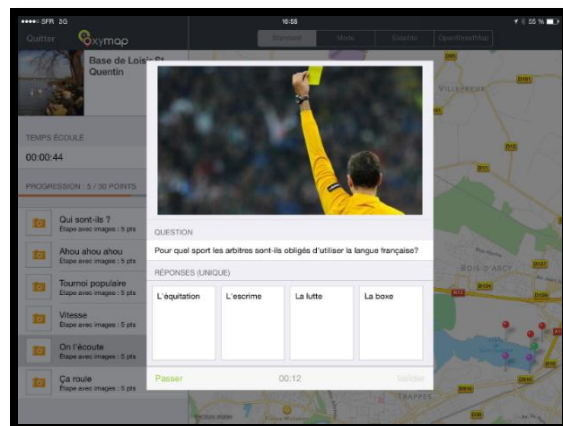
●●●●○ SFR 3G
16:55
55 %
Quitter
oxymap
Standard
Mixte
Satellite
OpenStreetMap
Base de Loisirs St Quentin
TEMPS ÉCOULÉ
00:00:44
PROGRESSION : 5 / 30 POINTS
Qui sont-ils ?
Étape avec images : 5 pts
Ahou ahou ahou
Étape avec images : 5 pts
Tournoi populaire
Étape avec images : 5 pts
Vitesse
Étape avec images : 5 pts
On l'écoute
Étape avec images : 5 pts
Ça roule
Étape avec images : 5 pts
QUESTION
Pour quel sport les arbitres sont-ils obligés d'utiliser la langue française?
RÉPONSES (UNIQUE)
L'équitation
L'escrime
La lutte
La boxe
Passer
00:12
Valider
VILLEPREUX
BOIS D'ARCY